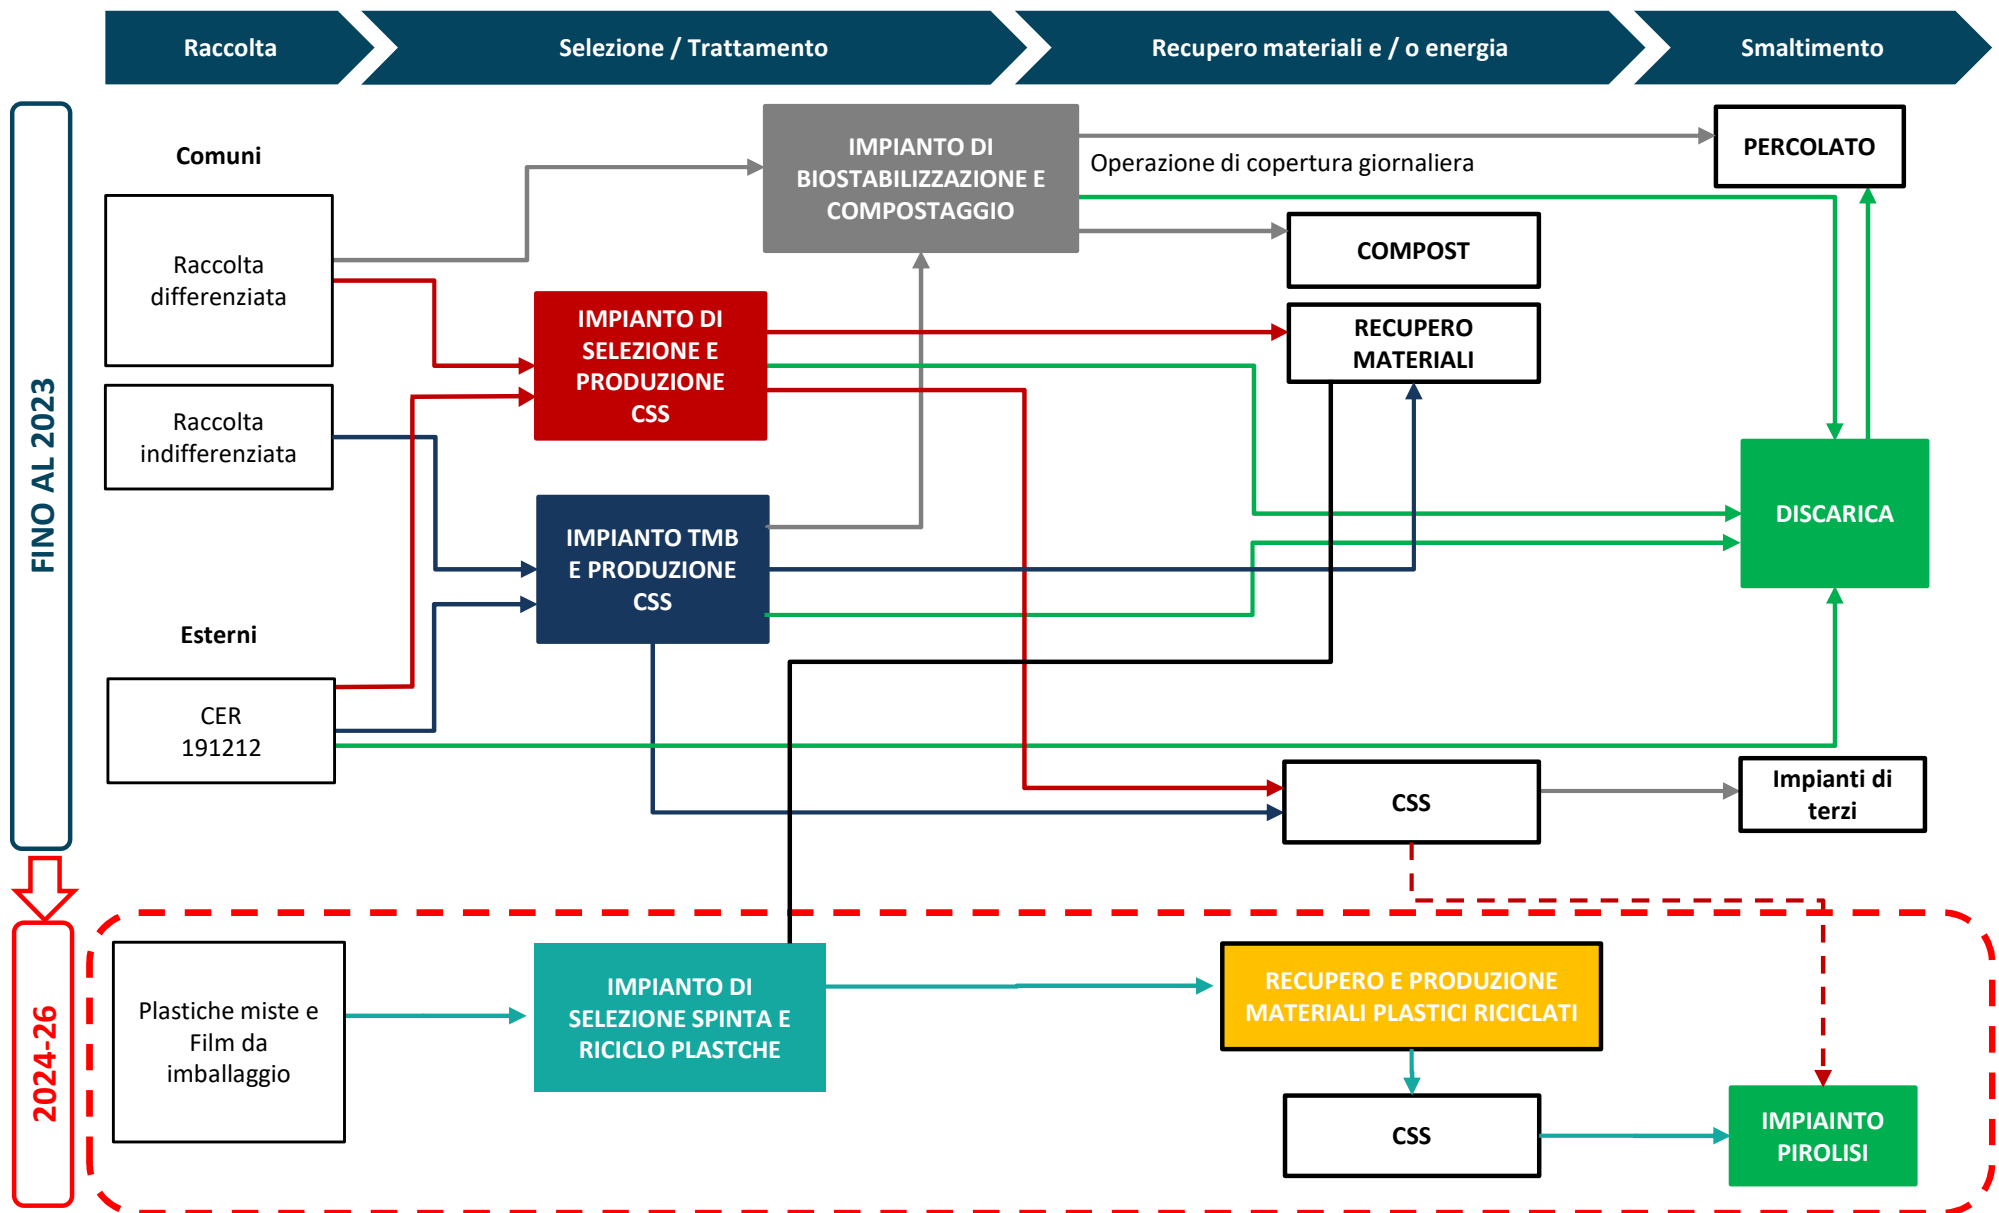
Raccolta

Selezione / Trattamento

Recupero materiali e / o energia

Smaltimento

FINO AL 2023

Comuni

Raccolta differenziata

Raccolta indifferenziata

Esterni

CER 191212

IMPIANTO DI BIOSTABILIZZAZIONE E COMPOSTAGGIO

Operazione di copertura giornaliera

PERCOLATO

COMPOST

IMPIANTO DI SELEZIONE E PRODUZIONE CSS

RECUPERO MATERIALI

IMPIANTO TMB E PRODUZIONE CSS

DISCARICA

CSS

Impianti di terzi

2024-26

Plastiche miste e Film da imballaggio

IMPIANTO DI SELEZIONE SPINTA E RICICLO PLASTCHE

RECUPERO E PRODUZIONE MATERIALI PLASTICI RICICLATI

CSS

IMPIAINTO PIROLISI